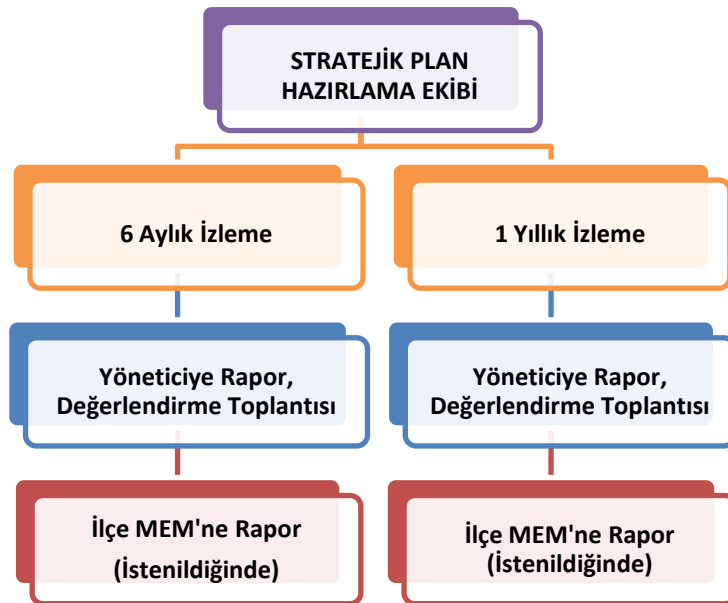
STRATEJİK PLAN HAZIRLAMA EKİBİ

6 Aylık İzleme

Yöneticiye Rapor, Değerlendirme Toplantısı

İlçe MEM'ne Rapor (İstenildiğinde)

1 Yıllık İzleme

Yöneticiye Rapor, Değerlendirme Toplantısı

İlçe MEM'ne Rapor (İstenildiğinde)